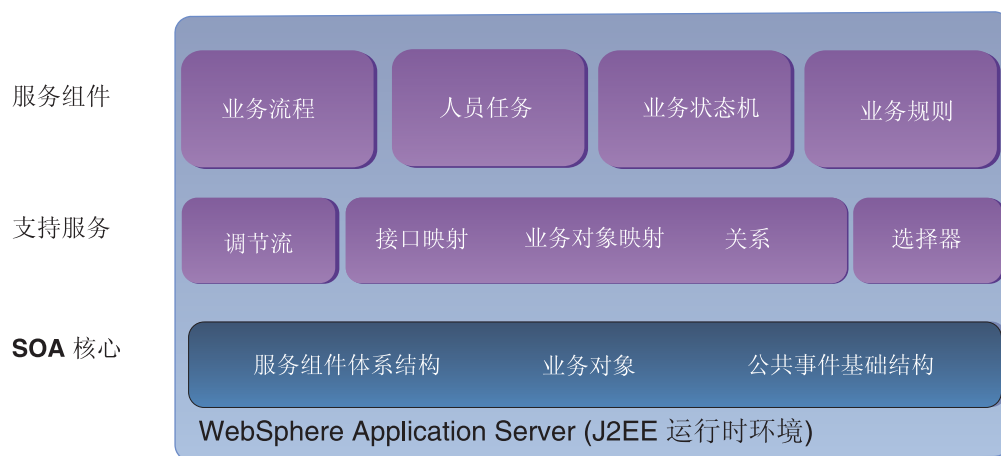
服务组件

业务流程

人员任务

业务状态机

业务规则

支持服务

调节流

接口映射

业务对象映射

关系

选择器

SOA 核心

服务组件体系结构

业务对象

公共事件基础结构

WebSphere Application Server (J2EE 运行时环境)